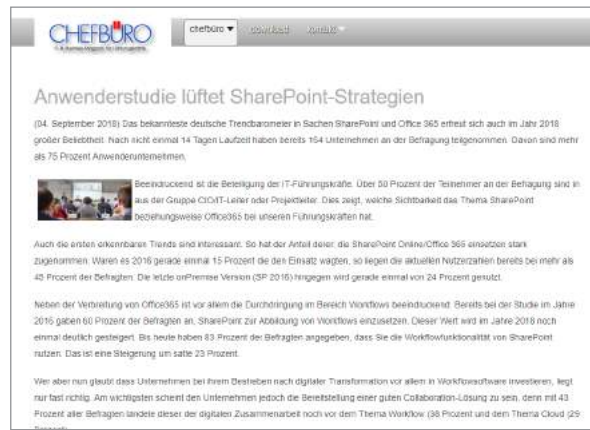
CHEFBÜRO
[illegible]

chefbüro ▾ download kontakt ▾

Anwenderstudie lüftet SharePoint-Strategien

(04. September 2018) Das bekannteste deutsche Trendbarometer in Sachen SharePoint und Office 365 erfreut sich auch im Jahr 2018 großer Beliebtheit. Nach nicht einmal 14 Tagen Laufzeit haben bereits 164 Unternehmen an der Befragung teilgenommen. Davon sind mehr als 75 Prozent Anwenderunternehmen.

Beeindruckend ist die Beteiligung der IT-Führungskräfte. Über 50 Prozent der Teilnehmer an der Befragung sind in aus der Gruppe CIO/IT-Leiter oder Projektleiter. Dies zeigt, welche Sichtbarkeit das Thema SharePoint beziehungsweise Office365 bei unseren Führungskräften hat.

Auch die ersten erkennbaren Trends sind interessant: So hat der Anteil derer, die SharePoint Online/Office 365 einsetzen stark zugenommen. Waren es 2016 gerade einmal 15 Prozent die den Einsatz wagten, so liegen die aktuellen Nutzerzahlen bereits bei mehr als 45 Prozent der Befragten. Die letzte onPremise Version (SP 2016) hingegen wird gerade einmal von 24 Prozent genutzt.

Neben der Verbreitung von Office365 ist vor allem die Durchdringung im Bereich Workflows beeindruckend. Bereits bei der Studie im Jahre 2016 gaben 60 Prozent der Befragten an, SharePoint zur Abbildung von Workflows einzusetzen. Dieser Wert wird im Jahre 2018 noch einmal deutlich gesteigert. Bis heute haben 83 Prozent der Befragten angegeben, dass Sie die Workflowfunktionalität von SharePoint nutzen. Das ist eine Steigerung um satte 23 Prozent.

Wer aber nun glaubt dass Unternehmen bei ihrem Bestreben nach digitaler Transformation vor allem in Workflowsoftware investieren, liegt nur fast richtig. Am wichtigsten scheint den Unternehmen jedoch die Bereitstellung einer guten Collaboration-Lösung zu sein, denn mit 43 Prozent aller Befragten landete dieser der digitalen Zusammenarbeit noch vor dem Thema Workflow (38 Prozent und dem Thema Cloud (29 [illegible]